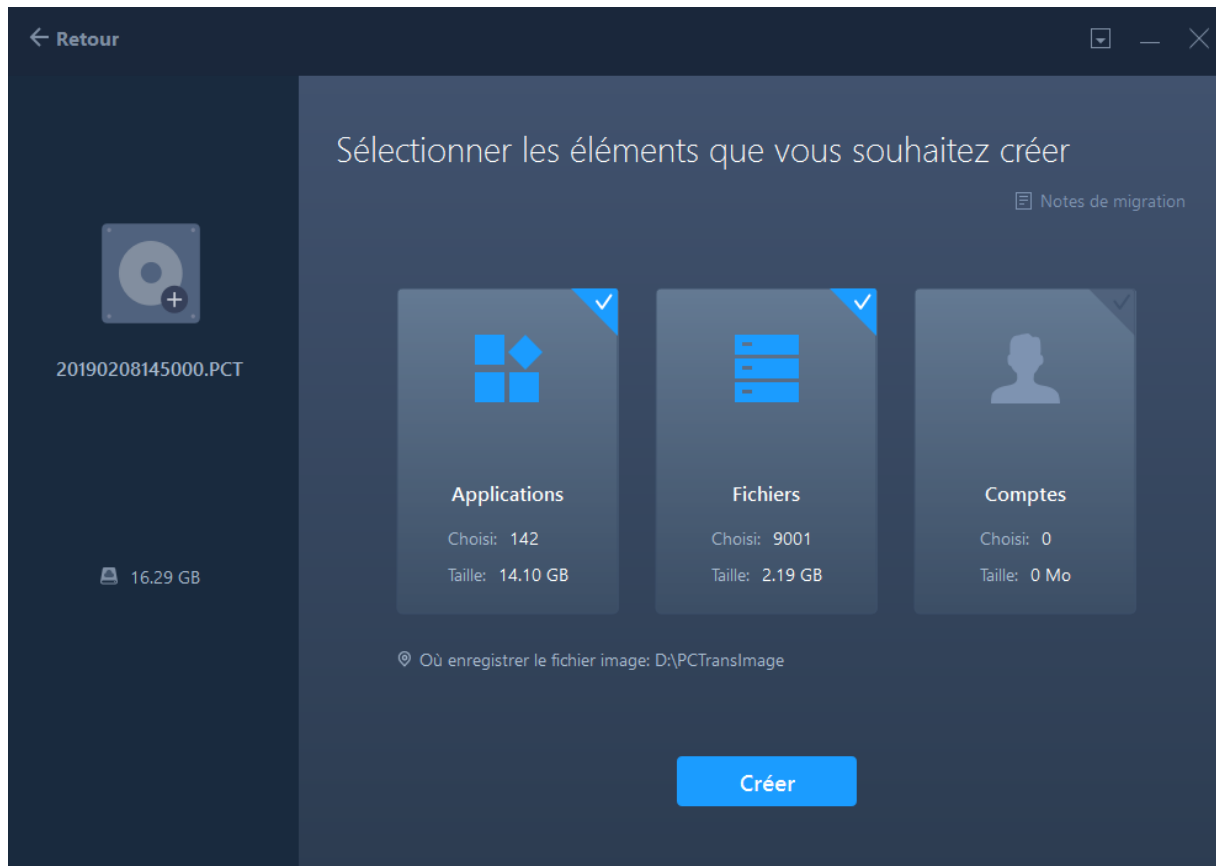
Retour

20190208145000.PCT

16.29 GB

Sélectionner les éléments que vous souhaitez créer

Notes de migration

Applications
Choisi: 142
Taille: 14.10 GB

Fichiers
Choisi: 9001
Taille: 2.19 GB

Comptes
Choisi: 0
Taille: 0 Mo

Où enregistrer le fichier image: D:\PCTransImage

Créer